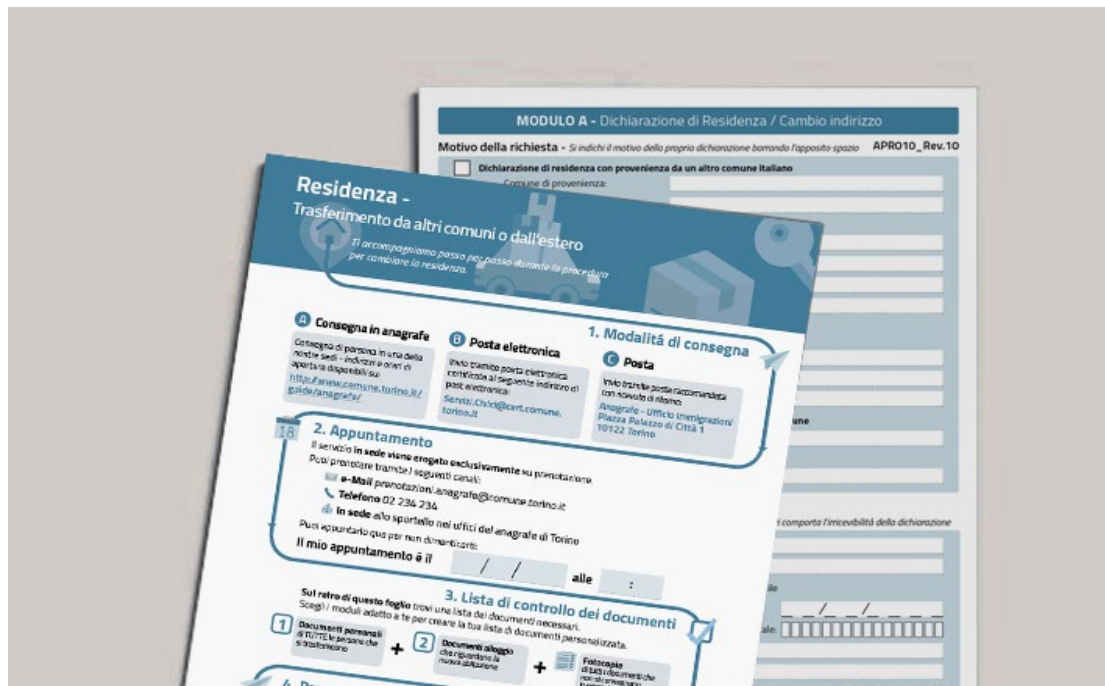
MODULO A - Dichiarazione di Residenza / Cambio indirizzo

Motivo della richiesta - Si indichi il motivo della propria dichiarazione barrando l'apposito spazio APR010_Rev.10

Dichiarazione di residenza con provenienza da un altro comune italiano

Comune di provenienza:

Residenza -
Trasferimento da altri comuni o dall'estero

Ti accompagniamo passo per passo durante la procedura per cambiare la residenza.

1. Modalità di consegna

A Consegna in anagrafe
Consegna di persona in una delle nostre sedi - indirizzi e orari di apertura disponibili su: http://www.comune.torino.it/guide/anagrafe/

B Posta elettronica
Invio tramite posta elettronica certificata al seguente indirizzo di posta elettronica: Servizi.Civici@cert.comune.torino.it

C Posta
Invio tramite posta raccomandata con ricevuta di ritorno: Anagrafe - Ufficio Immigrazioni Piazza Palazzo di Città 1 10122 Torino

18
2. Appuntamento
Il servizio in sede viene erogato esclusivamente su prenotazione.
Puoi prenotare tramite i seguenti canali:
e-Mail prenotazioni.anagrafe@comune.torino.it
Telefono 02 234 234
In sede allo sportello nei uffici dell'anagrafe di Torino
Puoi appuntarlo qua per non dimenticarlo:
Il mio appuntamento è il / / alle :

3. Lista di controllo dei documenti
Sul retro di questo foglio trovi una lista dei documenti necessari.
Scegli i moduli adatti a te per creare la tua lista di documenti personalizzata.

1 Documenti personali di TUTTE le persone che si trasferiscono
+ 2 Documenti alloggio che riguardano la nuova abitazione
+ Fotocopie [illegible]

une

comporta l'irricevibilità della dichiarazione

ale:

4.